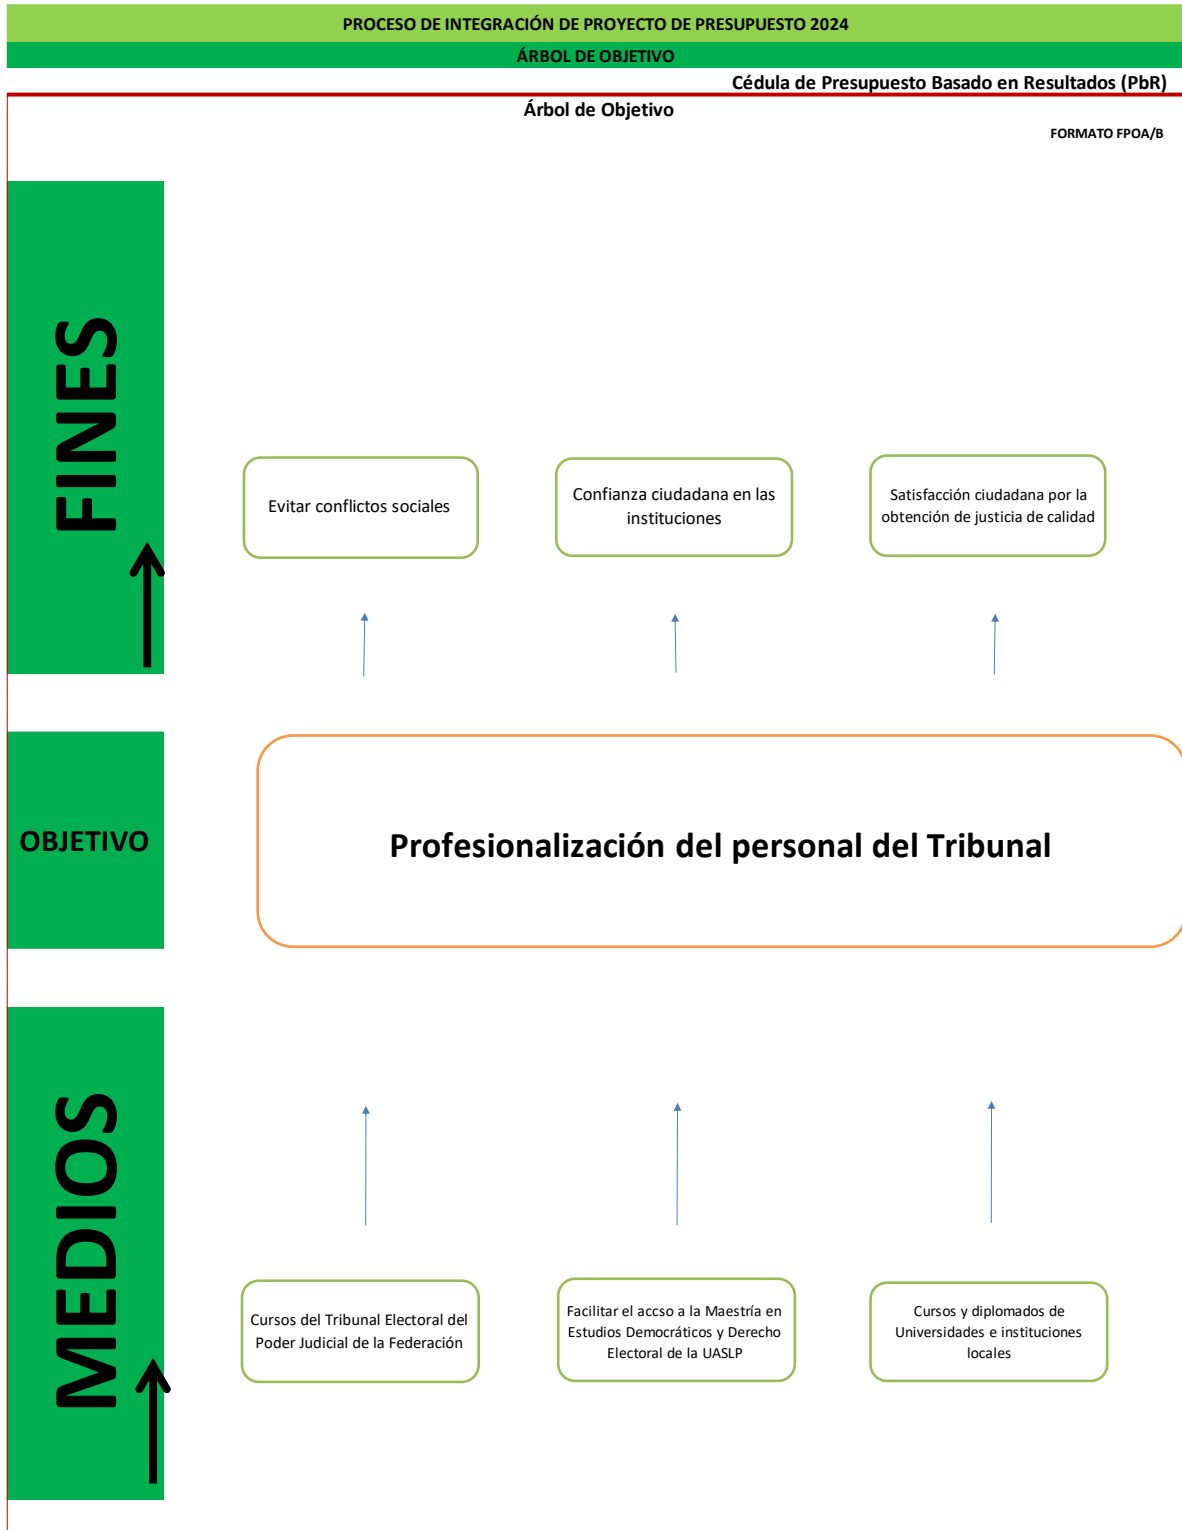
PROCESO DE INTEGRACIÓN DE PROYECTO DE PRESUPUESTO 2024

ÁRBOL DE OBJETIVO

Cédula de Presupuesto Basado en Resultados (PbR)

Árbol de Objetivo

FORMATO FPOA/B

FINES

Evitar conflictos sociales

Confianza ciudadana en las instituciones

Satisfacción ciudadana por la obtención de justicia de calidad

OBJETIVO

Profesionalización del personal del Tribunal

MEDIOS

Cursos del Tribunal Electoral del Poder Judicial de la Federación

Facilitar el accso a la Maestría en Estudios Democráticos y Derecho Electoral de la UASLP

Cursos y diplomados de Universidades e instituciones locales